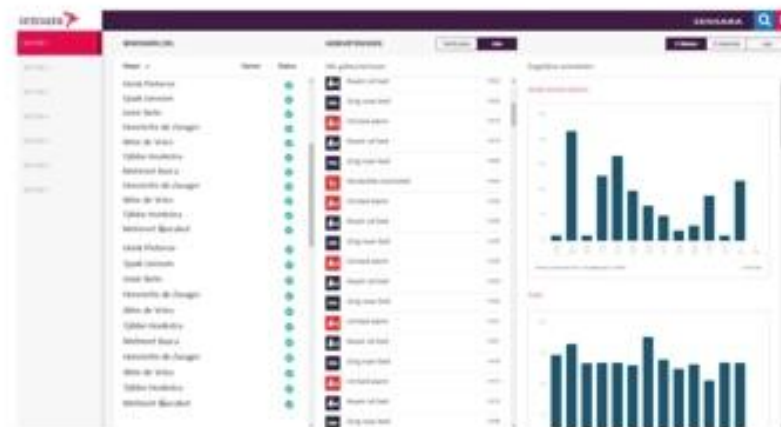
SENSARA

SENSARA

BEWONERS (30)

GEBEURTENISSEN

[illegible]

Henk Pietersen
Sjaak Jansen
Joost Bakker
Henriëtte de Zwager
Wim de Vries
Sjikke Hoekstra
Mehmet Bayra
Henriëtte de Zwager
Wim de Vries
Sjikke Hoekstra
Mehmet Bayra
Henk Pietersen
Sjaak Jansen
Joost Bakker
Henriëtte de Zwager
Wim de Vries
Sjikke Hoekstra
Mehmet Bayra
Henriëtte de Zwager
Wim de Vries
Sjikke Hoekstra
Mehmet Bayra

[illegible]